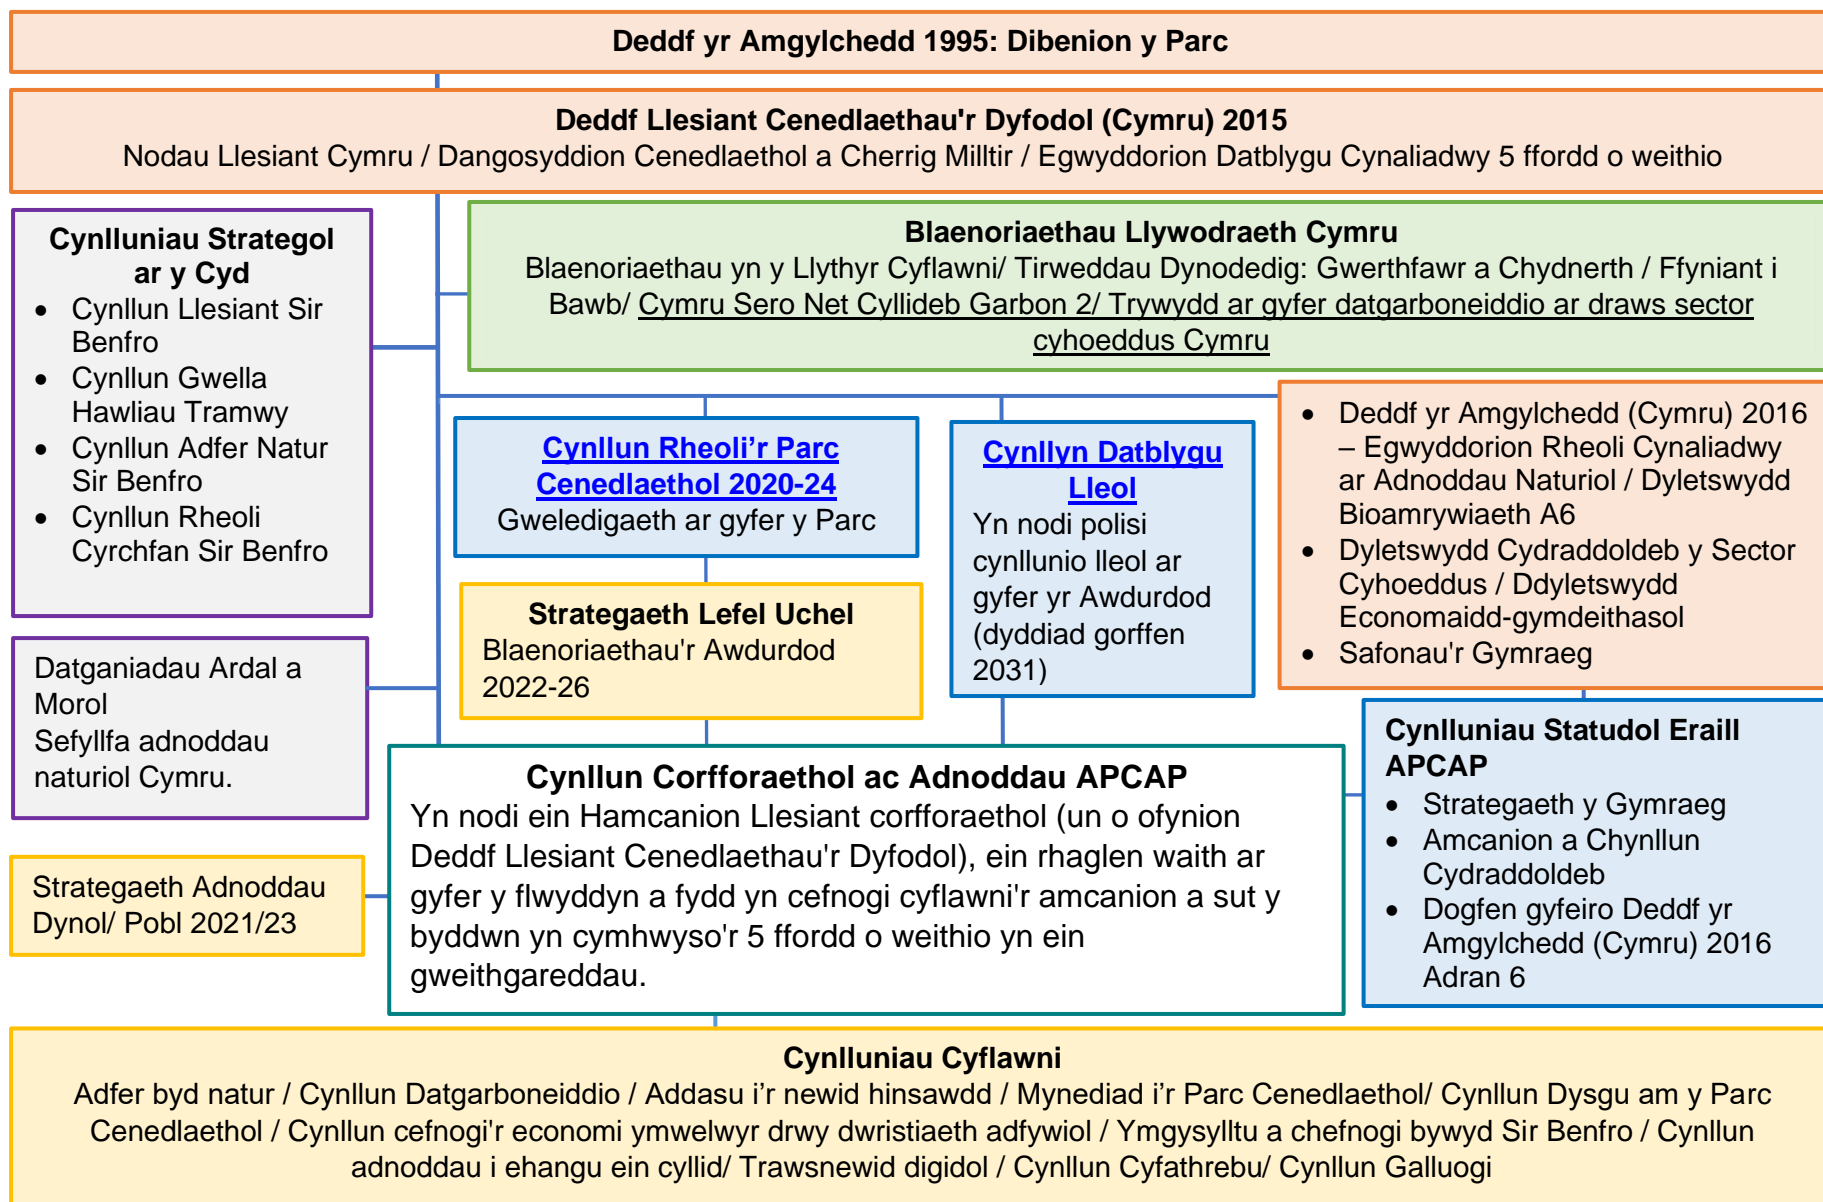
Deddf yr Amgylchedd 1995: Dibenion y Parc

Deddf Llesiant Cenedlaethau'r Dyfodol (Cymru) 2015
Nodau Llesiant Cymru / Dangosyddion Cenedlaethol a Cherrig Milltir / Egwyddorion Datblygu Cynaliadwy 5 ffordd o weithio

Cynlluniau Strategol ar y Cyd
- Cynllun Llesiant Sir Benfro
- Cynllun Gwella Hawliau Tramwy
- Cynllun Adfer Natur Sir Benfro
- Cynllun Rheoli Cyrchfan Sir Benfro

Blaenoriaethau Llywodraeth Cymru
Blaenoriaethau yn y Llythyr Cyflawni/ Tirweddau Dynodedig: Gwerthfawr a Chydnerth / Ffyniant i Bawb/ Cymru Sero Net Cyllideb Garbon 2/ Trywydd ar gyfer datgarboneiddio ar draws sector cyhoeddus Cymru

Cynllun Rheoli'r Parc Cenedlaethol 2020-24
Gweledigaeth ar gyfer y Parc

Cynllyn Datblygu Lleol
Yn nodi polisi cynllunio lleol ar gyfer yr Awdurdod (dyddiad gorffen 2031)

- Deddf yr Amgylchedd (Cymru) 2016 – Egwyddorion Rheoli Cynaliadwy ar Adnoddau Naturiol / Dyletswydd Bioamrywiaeth A6
- Dyletswydd Cydraddoldeb y Sector Cyhoeddus / Ddyletswydd Economaidd-gymdeithasol
- Safonau'r Gymraeg

Strategaeth Lefel Uchel
Blaenoriaethau'r Awdurdod 2022-26

Datganiadau Ardal a Morol
Sefyllfa adnoddau naturiol Cymru.

Cynllun Corfforaethol ac Adnoddau APCAP
Yn nodi ein Hamcanion Llesiant corfforaethol (un o ofynion Deddf Llesiant Cenedlaethau'r Dyfodol), ein rhaglen waith ar gyfer y flwyddyn a fydd yn cefnogi cyflawni'r amcanion a sut y byddwn yn cymhwyso'r 5 ffordd o weithio yn ein gweithgareddau.

Cynlluniau Statudol Eraill APCAP
- Strategaeth y Gymraeg
- Amcanion a Chynllun Cydraddoldeb
- Dogfen gyfeiro Deddf yr Amgylchedd (Cymru) 2016 Adran 6

Strategaeth Adnoddau Dynol/ Pobl 2021/23

Cynlluniau Cyflawni
Adfer byd natur / Cynllun Datgarboneiddio / Addasu i'r newid hinsawdd / Mynediad i'r Parc Cenedlaethol/ Cynllun Dysgu am y Parc Cenedlaethol / Cynllun cefnogi'r economi ymwelwyr drwy dwristiaeth adfywiol / Ymgysylltu a chefnogi bywyd Sir Benfro / Cynllun adnoddau i ehangu ein cyllid/ Trawsnewid digidol / Cynllun Cyfathrebu/ Cynllun Galluogi